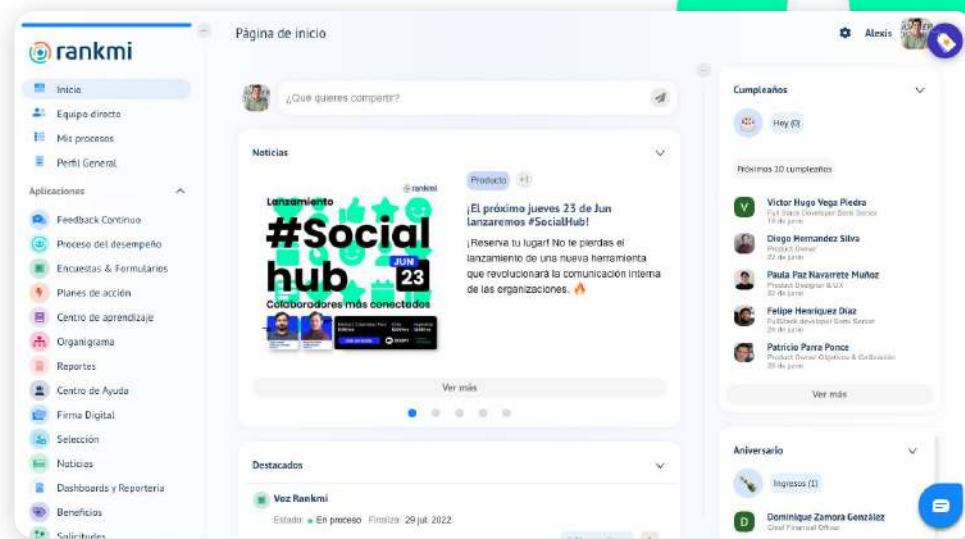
rankmi

Inicio
Equipo directo
Mis procesos
Perfil General

Aplicaciones
Feedback Continuo
Proceso del desempeño
Encuestas & Formularios
Planes de acción
Centro de aprendizaje
Organigrama
Reportes
Centro de Ayuda
Firma Digital
Selección
Noticias
Dashboards y Reporteria
Beneficios
Solicitudes

Página de inicio

Alexis

¿Que quieres compartir?

Noticias

Lanzamiento
rankmi
#Social hub
JUN 23
Colaboradores más conectados

Producto +1

¡El próximo jueves 23 de Jun lanzaremos #SocialHub!

¡Reserva tu lugar! No te pierdas el lanzamiento de una nueva herramienta que revolucionará la comunicación interna de las organizaciones. 🔥

Ver más

Destacados

Voz Rankmi
Estado: En proceso Finaliza: 29 jul. 2022

Cumpleaños

Hoy (0)

Próximos 10 cumpleaños

Victor Hugo Vega Piedra
Full Stack Developer Semi Senior
19 de junio

Diego Hernandez Silva
Product Owner
22 de junio

Paula Paz Navarrete Muñoz
Product Designer & UX
23 de junio

Felipe Henriquez Diaz
FullStack developer Semi Senior
24 de junio

Patricio Parra Ponce
Product Owner Objetivos & Calibración
28 de junio

Ver más

Aniversario

Ingresos (1)

Dominique Zamora González
Chief Financial Officer